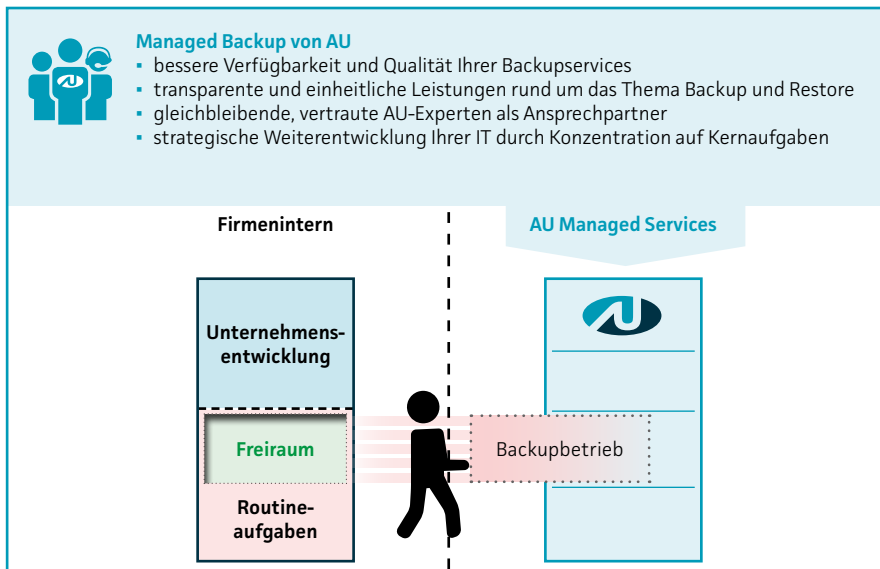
Managed Backup von AU
- bessere Verfügbarkeit und Qualität Ihrer Backupservices
- transparente und einheitliche Leistungen rund um das Thema Backup und Restore
- gleichbleibende, vertraute AU-Experten als Ansprechpartner
- strategische Weiterentwicklung Ihrer IT durch Konzentration auf Kernaufgaben

Firmenintern

AU Managed Services

Unternehmensentwicklung

Freiraum

Routineaufgaben

Backupbetrieb